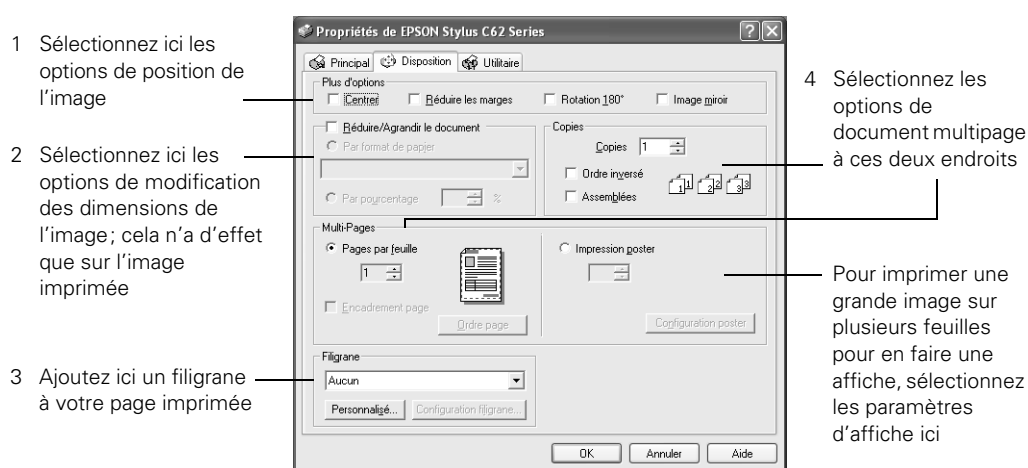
1 Sélectionnez ici les options de position de l'image

2 Sélectionnez ici les options de modification des dimensions de l'image ; cela n'a d'effet que sur l'image imprimée

3 Ajoutez ici un filigrane à votre page imprimée

Propriétés de EPSON Stylus C62 Series

? X

Principal Disposition Utilitaire

Plus d'options

Centrer Réduire les marges Rotation 180° Image miroir

Réduire/Agrandir le document

Par format de papier

Par pourcentage %

Copies

Copies 1

Ordre inversé

Assemblées

1 2 3

Multi-Pages

Pages par feuille

1

Encadrement page

Ordre page

Impression poster

Configuration poster

Filigrane

Aucun

Personnalisé... Configuration filigrane...

OK Annuler Aide

4 Sélectionnez les options de document multipage à ces deux endroits

Pour imprimer une grande image sur plusieurs feuilles pour en faire une affiche, sélectionnez les paramètres d'affiche ici